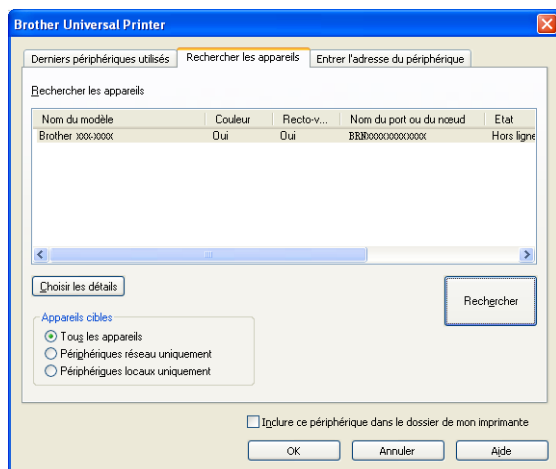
Brother Universal Printer

Derniers périphériques utilisés | Rechercher les appareils | Entrer l'adresse du périphérique

Rechercher les appareils

| Nom du modèle | Couleur | Recto-v... | Nom du port ou du nœud | Etat |
|---|---|---|---|---|
| Brother XXX-XXXX | Oui | Oui | BRNXXXXXXXXXXXX | Hors ligne |

Choisir les détails

Rechercher

Appareils cibles
Tous les appareils
Périphériques réseau uniquement
Périphériques locaux uniquement

Inclure ce périphérique dans le dossier de mon imprimante

OK | Annuler | Aide